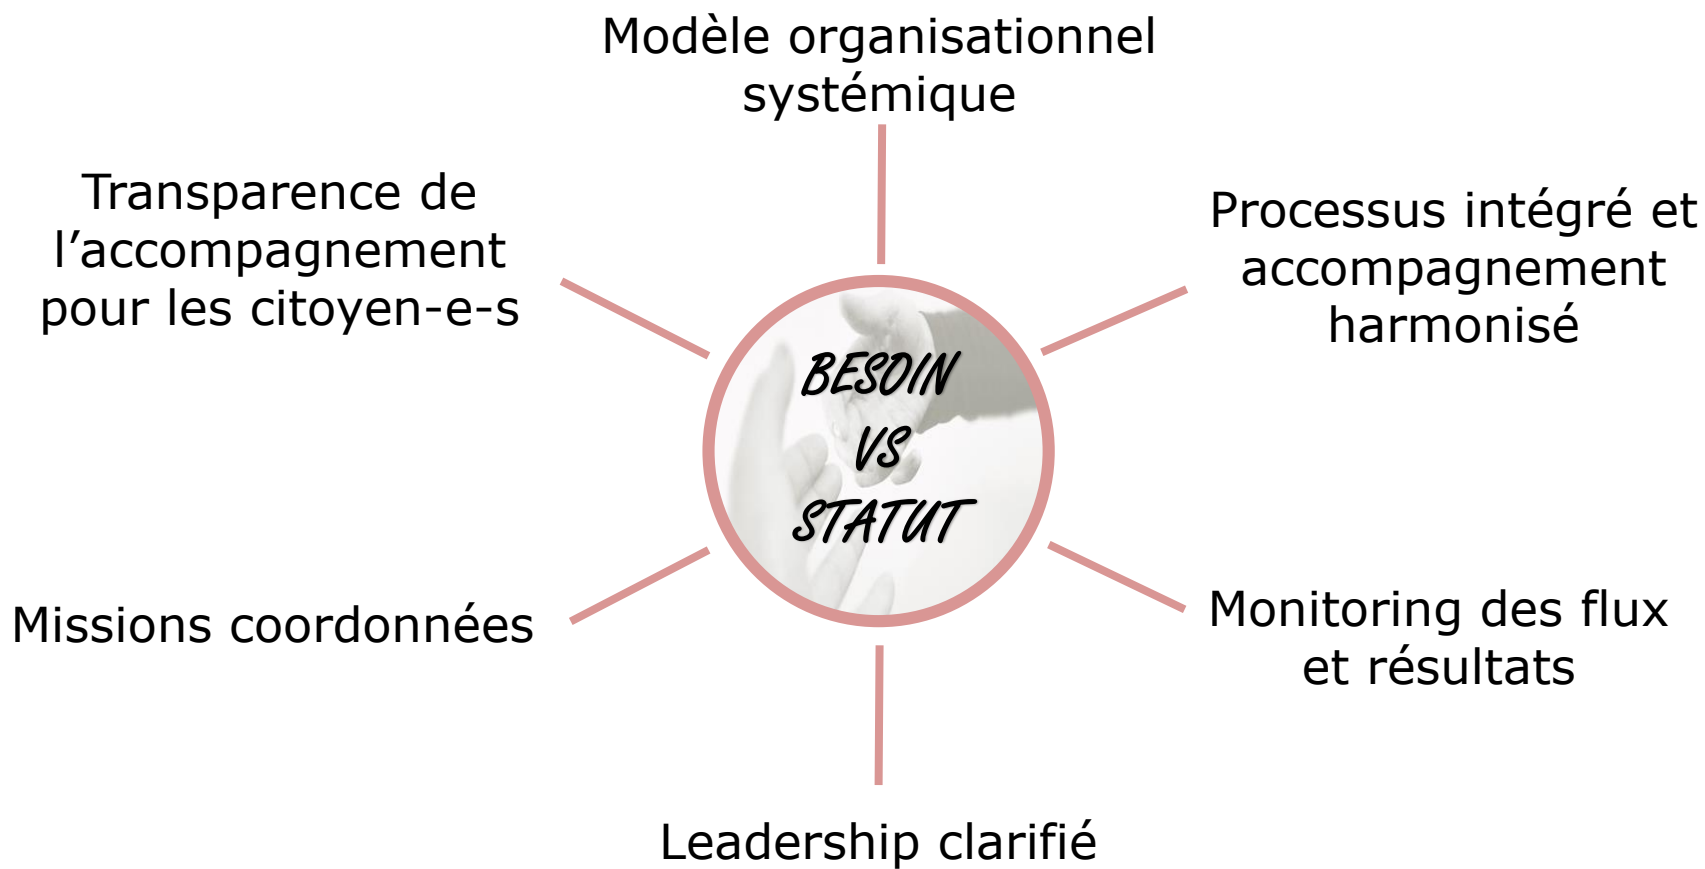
BESOIN
VS
STATUT

Modèle organisationnel systémique

Processus intégré et accompagnement harmonisé

Monitoring des flux et résultats

Leadership clarifié

Missions coordonnées

Transparence de l’accompagnement pour les citoyen-e-s